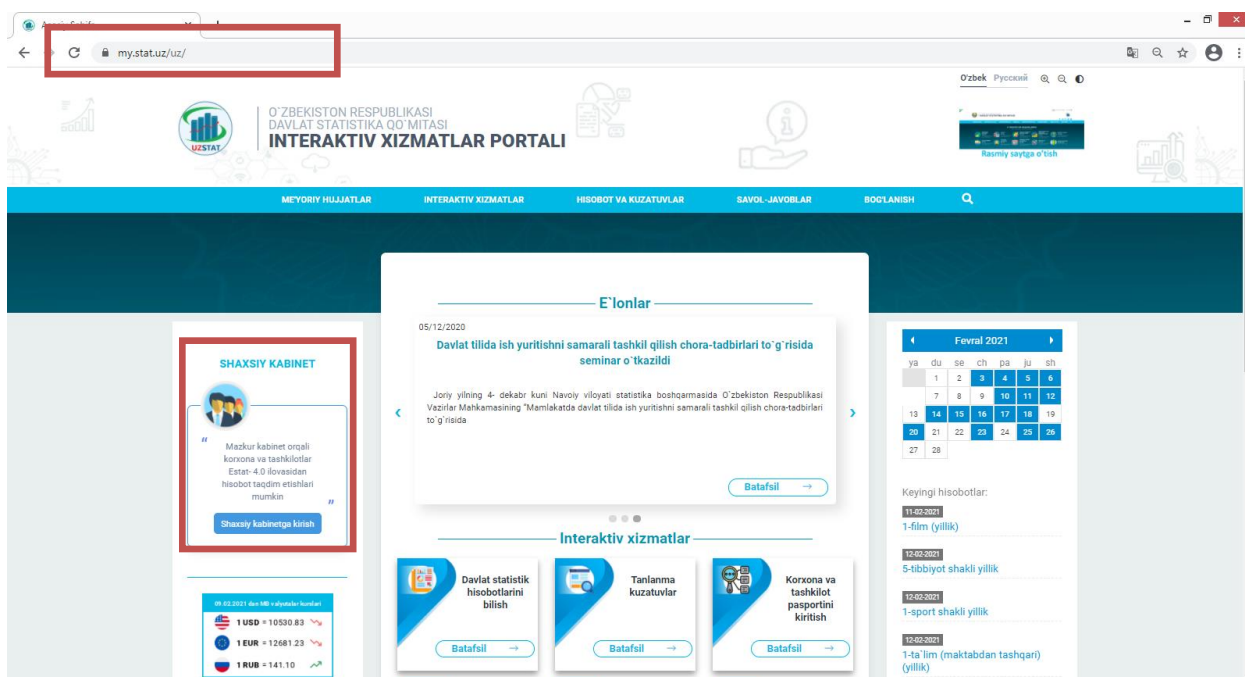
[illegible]

my.stat.uz/uz/

O'zbek Русский

O`ZBEKISTON RESPUBLIKASI
DAVLAT STATISTIKA QO`MITASI
INTERAKTIV XIZMATLAR PORTALI

UZSTAT

Rasmiy saytga o'tish

ME'YORIY HUJJATLAR INTERAKTIV XIZMATLAR HISOBOT VA KUZATUVLAR SAVOL-JAVOBLAR BOG'LANISH

SHAXSIY KABINET

" Mazkur kabinet orqali korxona va tashkilotlar Estat- 4.0 ilovasidan hisobot taqdim etishlari mumkin "

Shaxsiy kabinetga kirish

09.02.2021 dan MB valyutalar kurslari
1 USD = 10530.83
1 EUR = 12681.23
1 RUB = 141.10

E`lonlar

05/12/2020

Davlat tilida ish yuritishni samarali tashkil qilish chora-tadbirlari to`g`risida seminar o`tkazildi

Joriy yilning 4- dekabr kuni Navoiy viloyati statistika boshqarmasida O`zbekiston Respublikasi Vazirlar Mahkamasining "Mamlakatda davlat tilida ish yuritishni samarali tashkil qilish chora-tadbirlari to`g`risida

Batafsil →

Interaktiv xizmatlar

Davlat statistik hisobotlarini bilish
Batafsil →

Tanlanma kuzatuvlar
Batafsil →

Korxona va tashkilot pasportini kiritish
Batafsil →

Fevral 2021

| ya | du | se | ch | pa | ju | sh |
|---|---|---|---|---|---|---|
| | 1 | 2 | 3 | 4 | 5 | 6 |
| | 7 | 8 | 9 | 10 | 11 | 12 |
| 13 | 14 | 15 | 16 | 17 | 18 | 19 |
| 20 | 21 | 22 | 23 | 24 | 25 | 26 |
| 27 | 28 | | | | | |

Keyingi hisobotlar:

11-02-2021
1-film (yillik)

12-02-2021
5-tibbiyot shakli yillik

12-02-2021
1-sport shakli yillik

12-02-2021
1-ta`lim (maktabdan tashqari) (yillik)